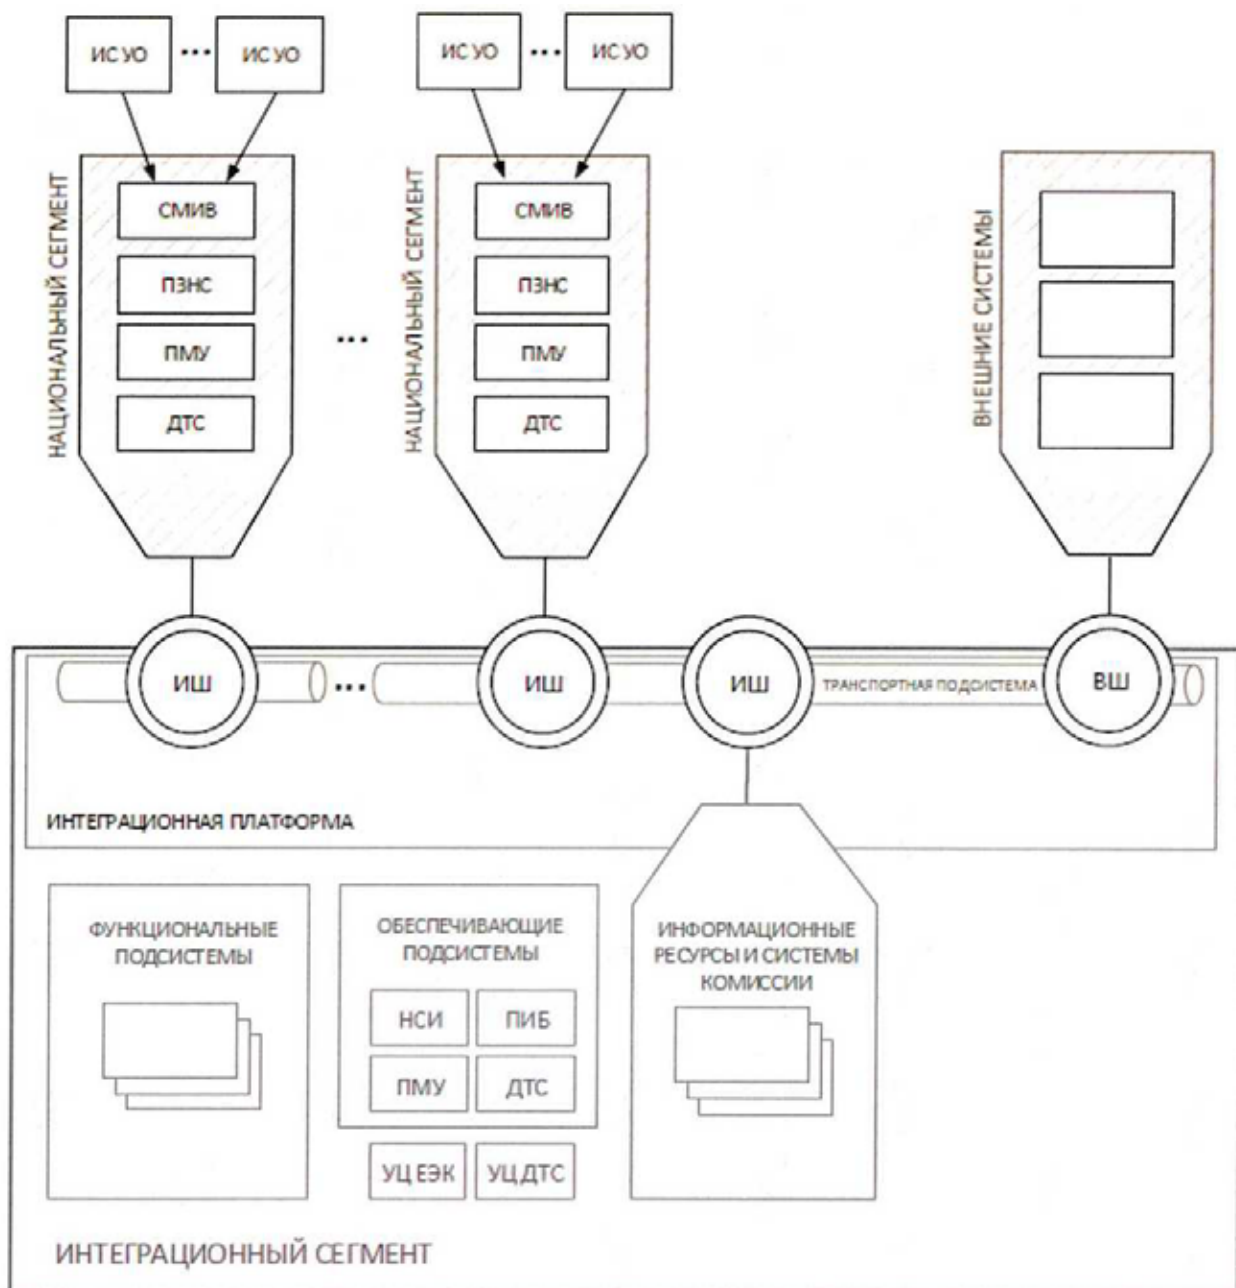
ИС УО ... ИС УО

ИС УО ... ИС УО

НАЦИОНАЛЬНЫЙ СЕГМЕНТ

СМИВ

ПЗНС

ПМУ

ДТС

...

НАЦИОНАЛЬНЫЙ СЕГМЕНТ

СМИВ

ПЗНС

ПМУ

ДТС

ВНЕШНИЕ СИСТЕМЫ

ИШ

...

ИШ

ИШ

ТРАНСПОРТНАЯ ПОДСИСТЕМА

ВШ

ИНТЕГРАЦИОННАЯ ПЛАТФОРМА

ФУНКЦИОНАЛЬНЫЕ ПОДСИСТЕМЫ

ОБЕСПЕЧИВАЮЩИЕ ПОДСИСТЕМЫ

НСИ

ПИБ

ПМУ

ДТС

УЦ ЕЭК

УЦ ДТС

ИНФОРМАЦИОННЫЕ РЕСУРСЫ И СИСТЕМЫ КОМИССИИ

ИНТЕГРАЦИОННЫЙ СЕГМЕНТ